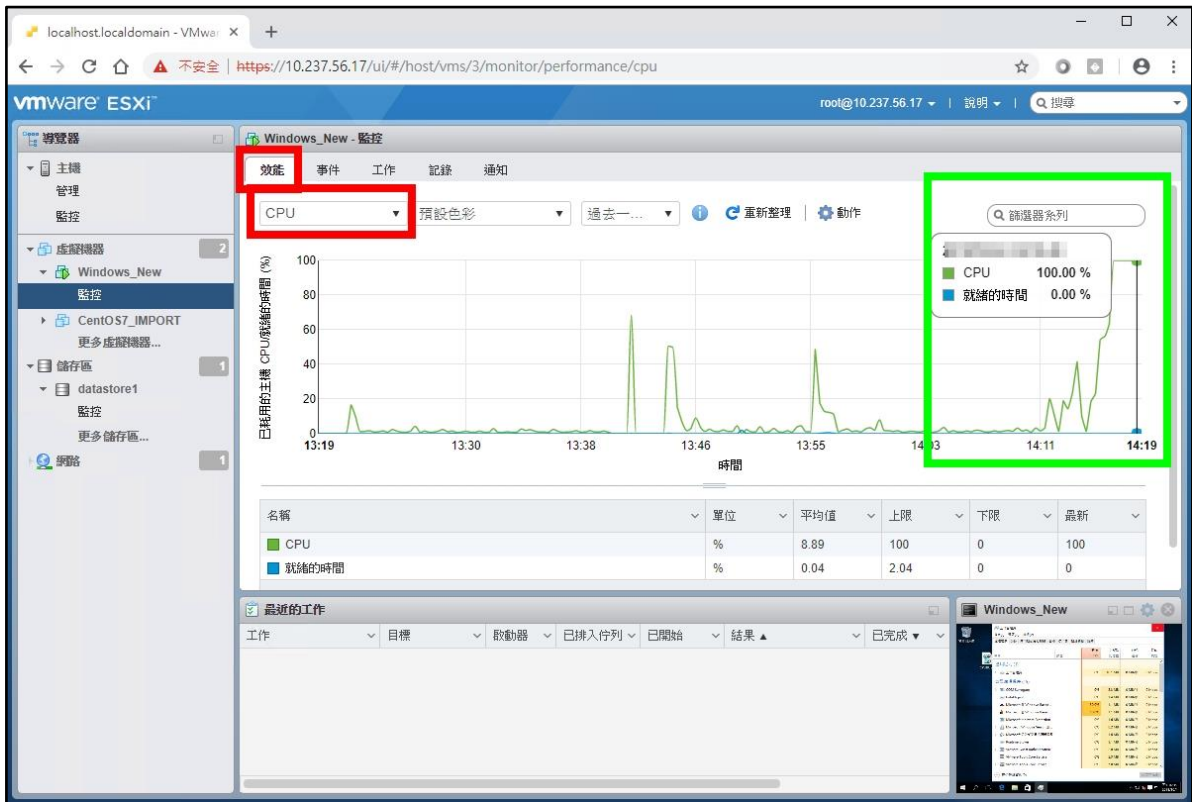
localhost.localdomain - VMwar ×
+
不安全 | https://10.237.56.17/ui/#/host/vms/3/monitor/performance/cpu

vmware ESXi
root@10.237.56.17 ▾ | 說明 ▾ | 搜尋

導覽器
▾ 主機
管理
監控
▾ 虛擬機器 2
▾ Windows_New
監控
▸ CentOS7_IMPORT
更多虛擬機器...
▾ 儲存區 1
▾ datastore1
監控
更多儲存區...
網路 1

Windows_New - 監控
效能 事件 工作 記錄 通知
CPU ▾ 預設色彩 ▾ 過去一... ▾ 重新整理 | 動作
篩選器系列

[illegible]
CPU 100.00 %
就緒的時間 0.00 %

已耗用的主機 CPU/就緒的時間 (%)
100
80
60
40
20
0
13:19 13:30 13:38 13:46 13:55 14:03 14:11 14:19
時間

| 名稱 | 單位 | 平均值 | 上限 | 下限 | 最新 |
|---|---|---|---|---|---|
| CPU | % | 8.89 | 100 | 0 | 100 |
| 就緒的時間 | % | 0.04 | 2.04 | 0 | 0 |

最近的工作
工作 | 目標 | 啟動器 | 已排入佇列 | 已開始 | 結果 ▴ | 已完成 ▾

Windows_New